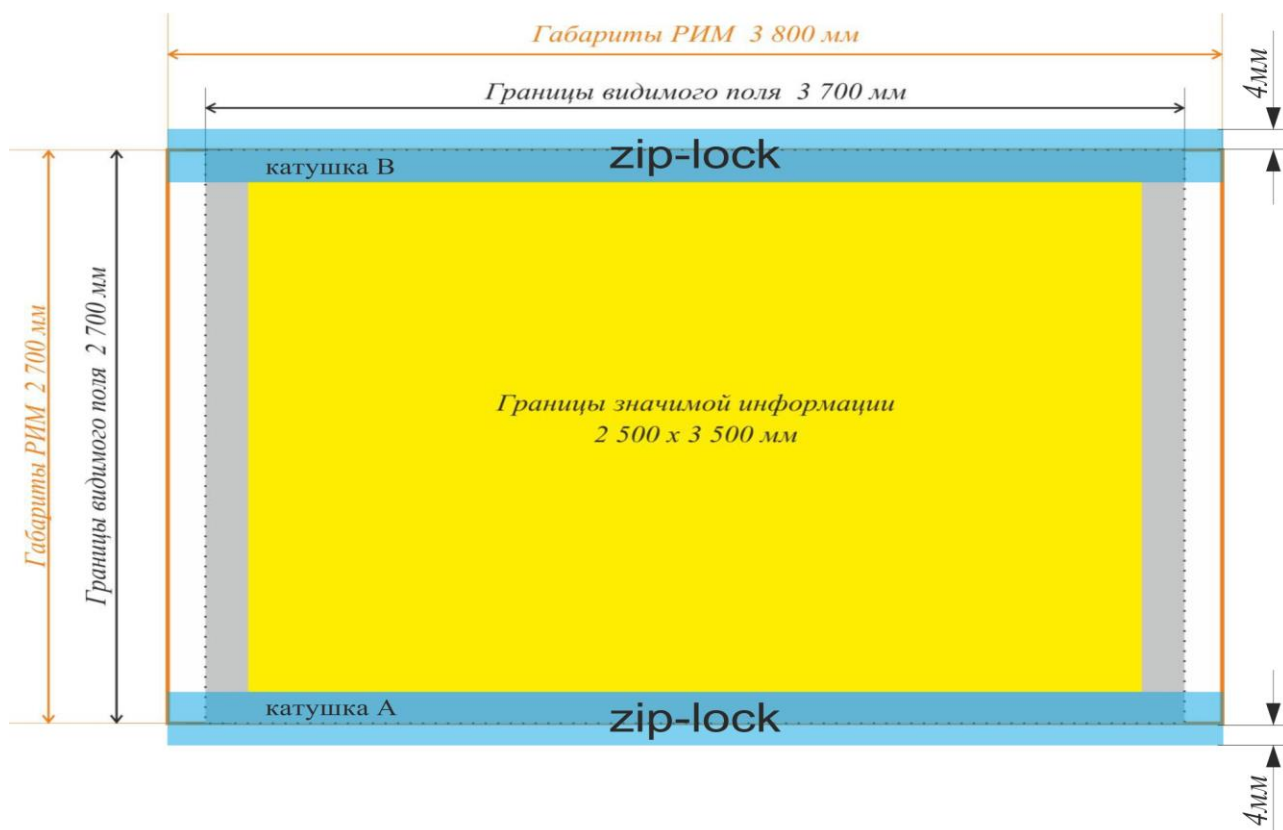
Габариты РИМ 3 800 мм

Границы видимого поля 3 700 мм

4мм

zip-lock

катушка В

Габариты РИМ 2 700 мм

Границы видимого поля 2 700 мм

Границы значимой информации
2 500 х 3 500 мм

катушка А

zip-lock

4мм